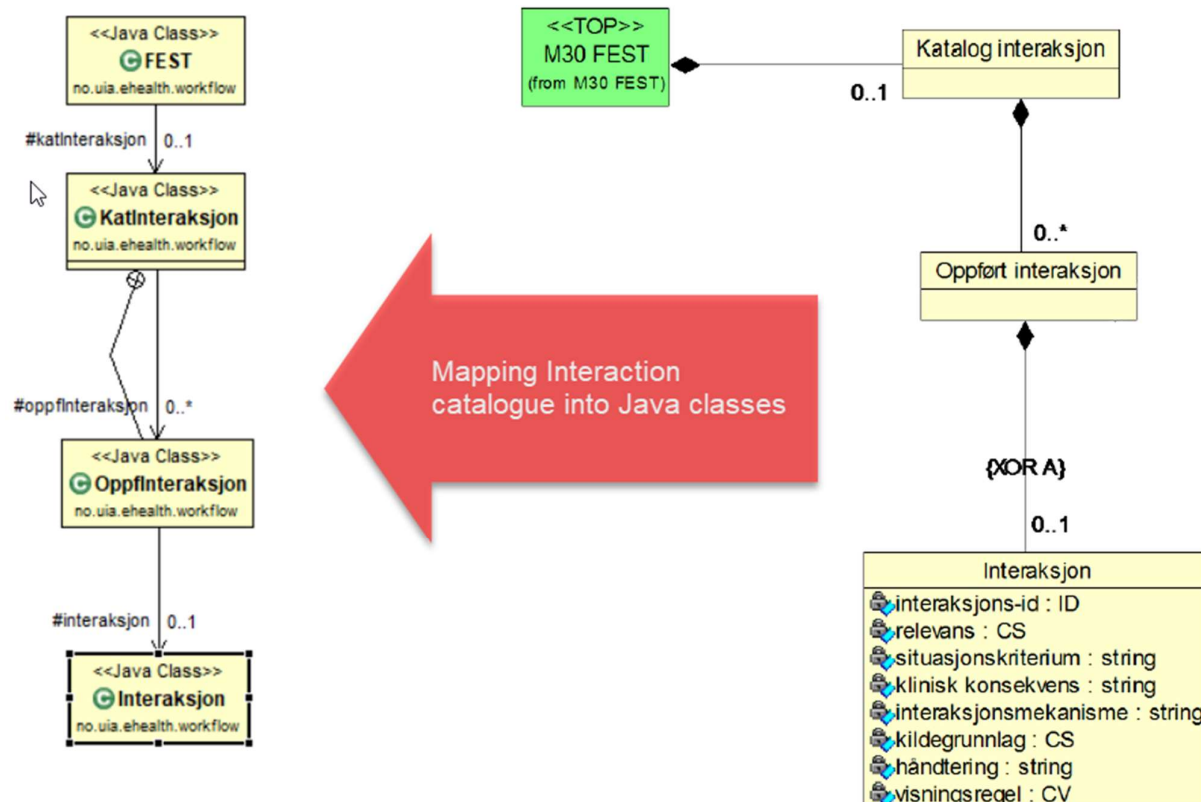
<<Java Class>>
FEST
no.uia.ehealth.workflow

#katInteraksjon 0..1

<<Java Class>>
KatInteraksjon
no.uia.ehealth.workflow

#oppfInteraksjon 0..*

<<Java Class>>
OppfInteraksjon
no.uia.ehealth.workflow

#interaksjon 0..1

<<Java Class>>
Interaksjon
no.uia.ehealth.workflow

Mapping Interaction catalogue into Java classes

<<TOP>>
M30 FEST
(from M30 FEST)

Katalog interaksjon

0..1

0..*

Oppført interaksjon

{XOR A}

0..1

Interaksjon
interaksjons-id : ID
relevans : CS
situasjonskriterium : string
klinisk konsekvens : string
interaksjonsmekanisme : string
kildegrunnlag : CS
håndtering : string
visningsregel : CV